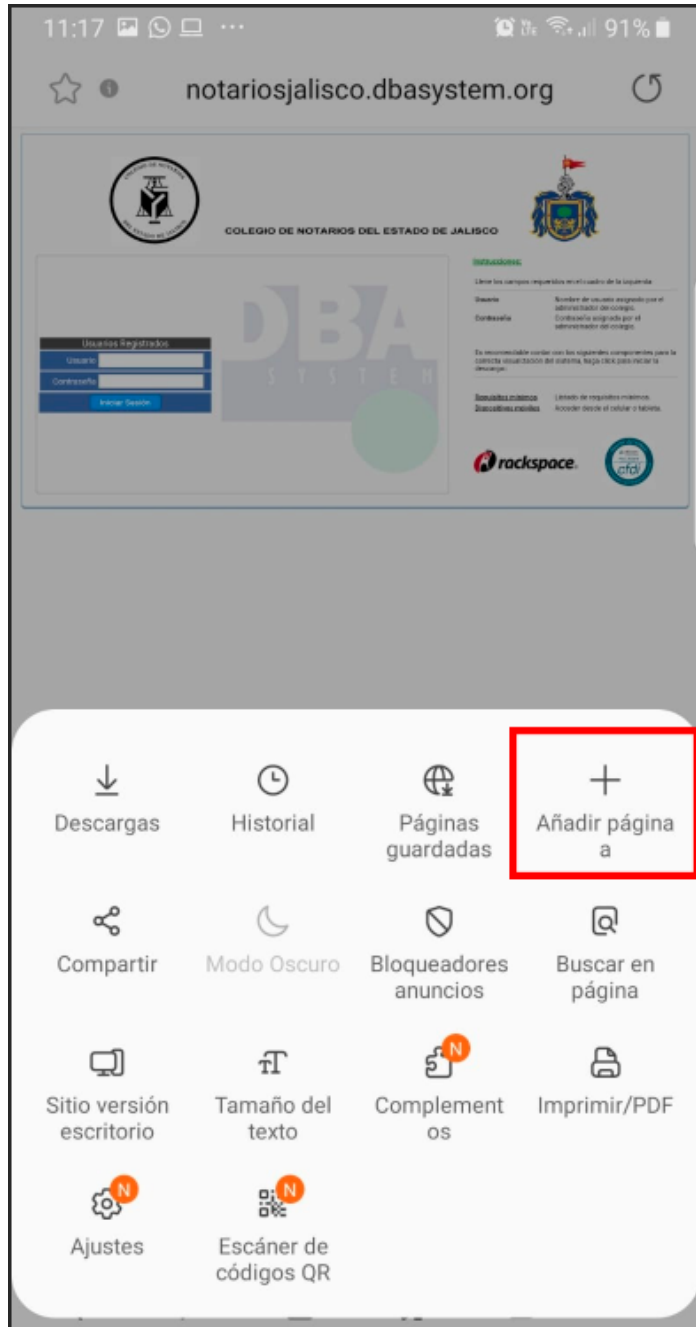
11:17 91%

notariosjalisco.dbasystem.org

COLEGIO DE NOTARIOS DEL ESTADO DE JALISCO

Usuarios Registrados
Usuario
Contraseña
Iniciar Sesión

DBA
SYSTEM

Instrucciones:
Llene los campos requeridos en el cuadro de la izquierda.
Usuario	Nombre de usuario asignado por el administrador del colegio.
Contraseña	Contraseña asignada por el administrador del colegio.
Es recomendable contar con los siguientes componentes para la correcta visualización del sistema, haga clic para iniciar la descarga:
Requisitos mínimos	Listado de requisitos mínimos.
Dispositivos móviles	Acceder desde el celular o tableta.

rackspace.
cfdi

Descargas
Historial
Páginas guardadas
Añadir página a
Compartir
Modo Oscuro
Bloqueadores anuncios
Buscar en página
Sitio versión escritorio
Tamaño del texto
N
Complement os
Imprimir/PDF
N
Ajustes
N
Escáner de códigos QR